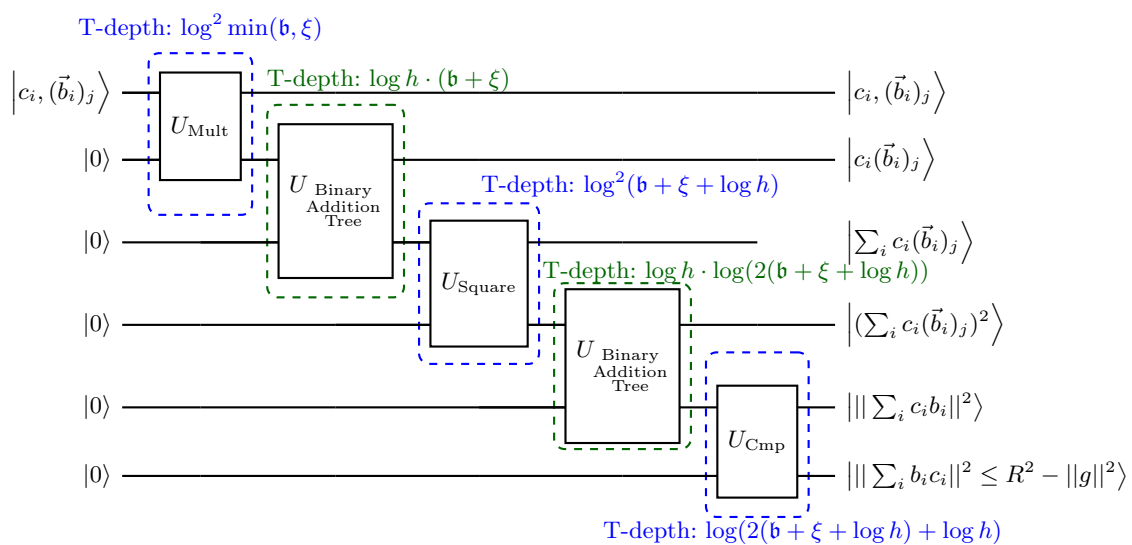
T-depth: $\log^2 \min(\mathfrak{b}, \xi)$

$\left|c_i, (\vec{b}_i)_j\right\rangle$

$U_{\text{Mult}}$

T-depth: $\log h \cdot (\mathfrak{b} + \xi)$

$\left|c_i, (\vec{b}_i)_j\right\rangle$

$|0\rangle$

$U_{\text{Binary Addition Tree}}$

$\left|c_i(\vec{b}_i)_j\right\rangle$

T-depth: $\log^2(\mathfrak{b} + \xi + \log h)$

$|0\rangle$

$U_{\text{Square}}$

$\left|\sum_i c_i(\vec{b}_i)_j\right\rangle$

T-depth: $\log h \cdot \log(2(\mathfrak{b} + \xi + \log h))$

$|0\rangle$

$U_{\text{Binary Addition Tree}}$

$\left|(\sum_i c_i(\vec{b}_i)_j)^2\right\rangle$

$|0\rangle$

$U_{\text{Cmp}}$

$\left|||\sum_i c_i b_i||^2\right\rangle$

$|0\rangle$

$\left|||\sum_i b_i c_i||^2 \leq R^2 - ||g||^2\right\rangle$

T-depth: $\log(2(\mathfrak{b} + \xi + \log h) + \log h)$